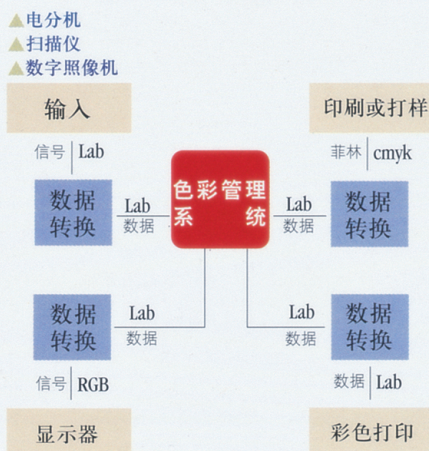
▲电分机
▲扫描仪
▲数字照像机

输入

信号 | Lab

数据转换

Lab 数据

色彩管理系统

Lab 数据

数据转换

菲林 | cmyk

印刷或打样

数据转换

Lab 数据

Lab 数据

数据转换

信号 | RGB

显示器

数据 | Lab

彩色打印